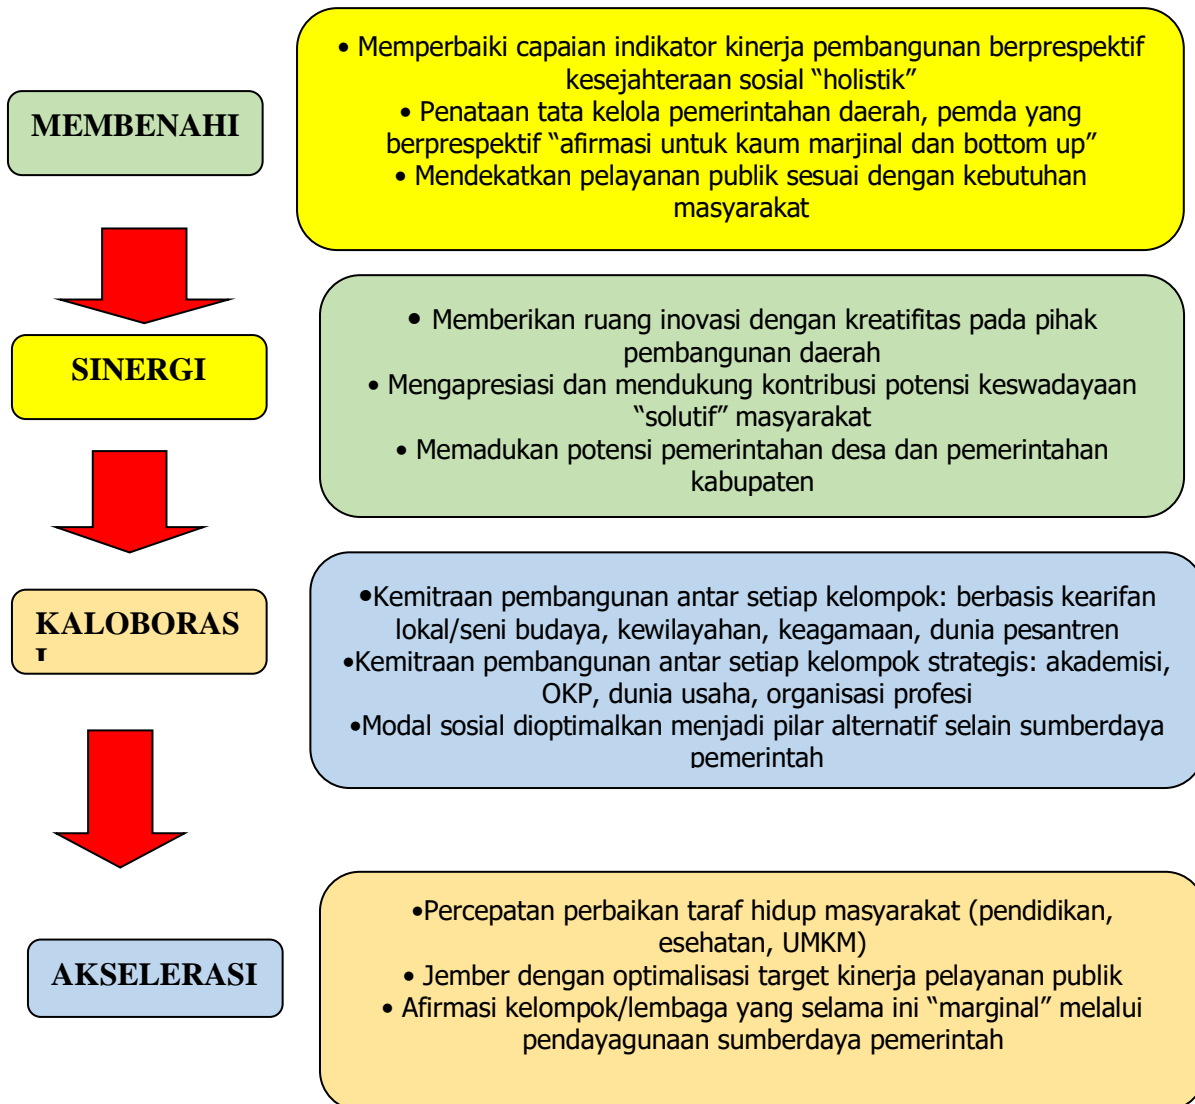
MEMBENAHI

• Memperbaiki capaian indikator kinerja pembangunan berprespektif kesejahteraan sosial “holistik”
• Penataan tata kelola pemerintahan daerah, pemda yang berprespektif “afirmasi untuk kaum marjinal dan bottom up”
• Mendekatkan pelayanan publik sesuai dengan kebutuhan masyarakat

SINERGI

• Memberikan ruang inovasi dengan kreatifitas pada pihak pembangunan daerah
• Mengapresiasi dan mendukung kontribusi potensi keswadayaan “solutif” masyarakat
• Memadukan potensi pemerintahan desa dan pemerintahan kabupaten

KALOBORAS I

•Kemitraan pembangunan antar setiap kelompok: berbasis kearifan lokal/seni budaya, kewilayahan, keagamaan, dunia pesantren
•Kemitraan pembangunan antar setiap kelompok strategis: akademisi, OKP, dunia usaha, organisasi profesi
•Modal sosial dioptimalkan menjadi pilar alternatif selain sumberdaya pemerintah

AKSELERASI

•Percepatan perbaikan taraf hidup masyarakat (pendidikan, esehatan, UMKM)
• Jember dengan optimalisasi target kinerja pelayanan publik
• Afirmasi kelompok/lembaga yang selama ini “marginal” melalui pendayagunaan sumberdaya pemerintah